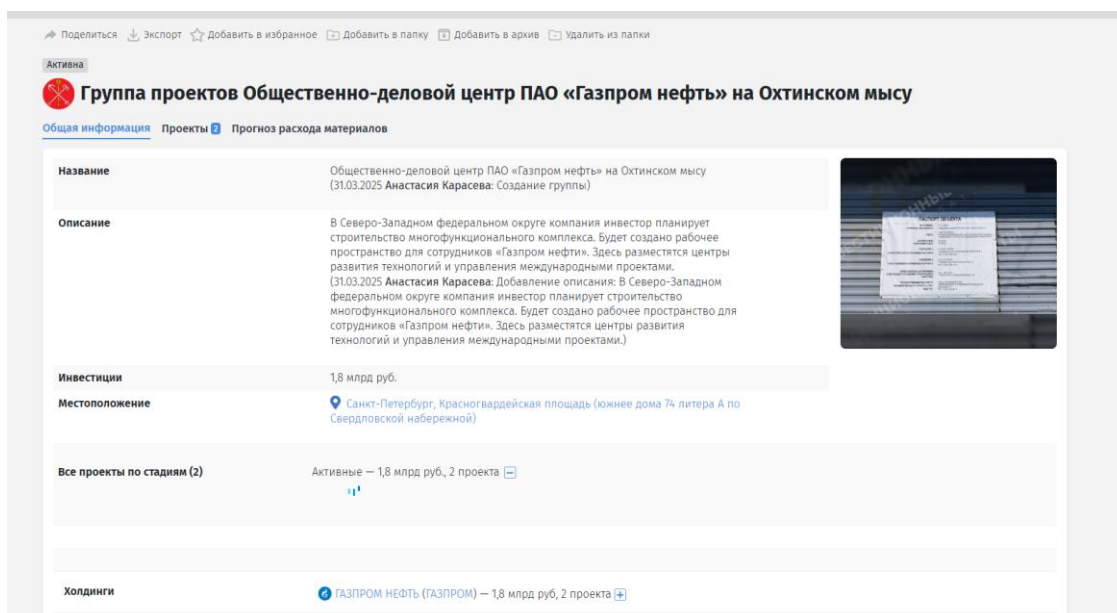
Поделиться Экспорт Добавить в избранное Добавить в папку Добавить в архив Удалить из папки

Активна

Группа проектов Общественно-деловой центр ПАО «Газпром нефть» на Охтинском мысу

Общая информация Проекты 2 Прогноз расхода материалов

| | |
|---|---|
| Название | Общественно-деловой центр ПАО «Газпром нефть» на Охтинском мысу (31.03.2025 Анастасия Карасева: Создание группы) |
| Описание | В Северо-Западном федеральном округе компания инвестор планирует строительство многофункционального комплекса. Будет создано рабочее пространство для сотрудников «Газпром нефти». Здесь разместятся центры развития технологий и управления международными проектами. (31.03.2025 Анастасия Карасева: Добавление описания: В Северо-Западном федеральном округе компания инвестор планирует строительство многофункционального комплекса. Будет создано рабочее пространство для сотрудников «Газпром нефти». Здесь разместятся центры развития технологий и управления международными проектами.) |
| Инвестиции | 1,8 млрд руб. |
| Местоположение | Санкт-Петербург, Красногвардейская площадь (южнее дома 74 литера А по Свердловской набережной) |
| Все проекты по стадиям (2) | Активные — 1,8 млрд руб., 2 проекта |
| Холдинги | ГАЗПРОМ НЕФТЬ (ГАЗПРОМ) — 1,8 млрд руб, 2 проекта |

ПАСПОРТ ОБЪЕКТА